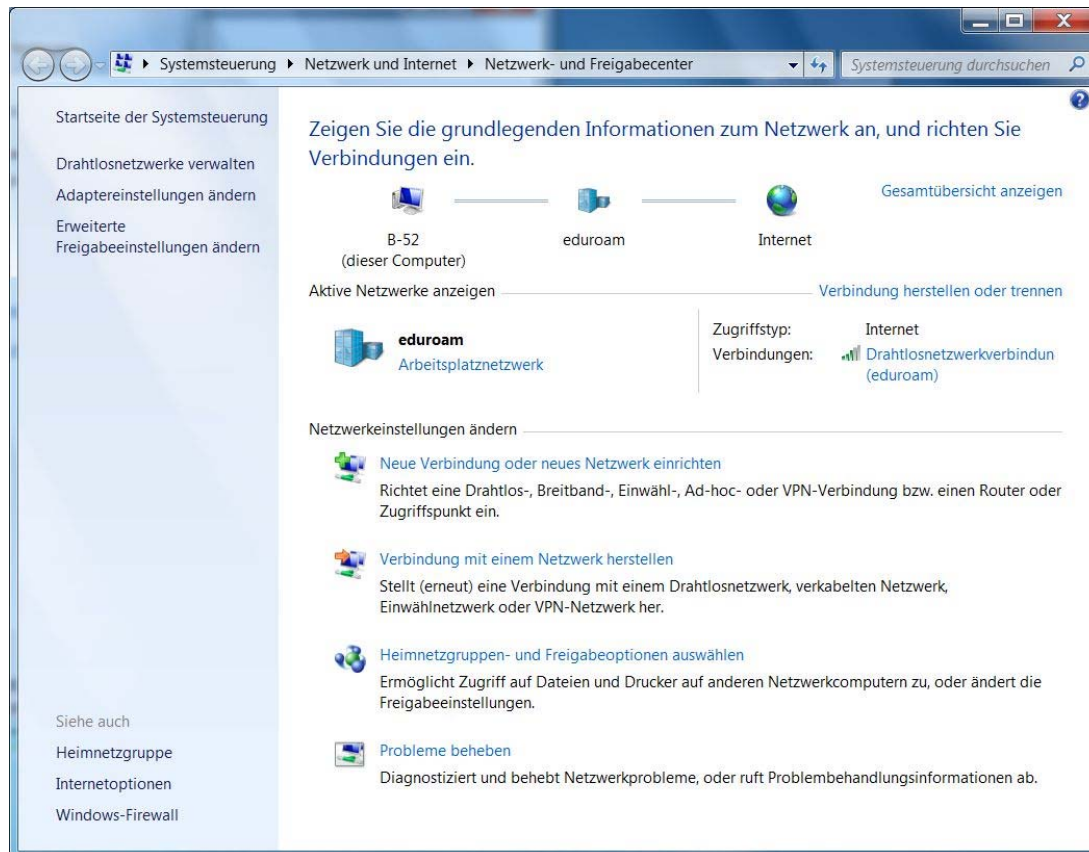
Systemsteuerung ▸ Netzwerk und Internet ▸ Netzwerk- und Freigabecenter

Systemsteuerung durchsuchen

Startseite der Systemsteuerung

Drahtlosnetzwerke verwalten

Adaptereinstellungen ändern

Erweiterte Freigabeeinstellungen ändern

Zeigen Sie die grundlegenden Informationen zum Netzwerk an, und richten Sie Verbindungen ein.

Gesamtübersicht anzeigen

B-52
(dieser Computer)

eduroam

Internet

Aktive Netzwerke anzeigen

Verbindung herstellen oder trennen

eduroam
Arbeitsplatznetzwerk

Zugriffstyp: Internet
Verbindungen: Drahtlosnetzwerkverbindun (eduroam)

Netzwerkeinstellungen ändern

Neue Verbindung oder neues Netzwerk einrichten
Richtet eine Drahtlos-, Breitband-, Einwähl-, Ad-hoc- oder VPN-Verbindung bzw. einen Router oder Zugriffspunkt ein.

Verbindung mit einem Netzwerk herstellen
Stellt (erneut) eine Verbindung mit einem Drahtlosnetzwerk, verkabelten Netzwerk, Einwählnetzwerk oder VPN-Netzwerk her.

Heimnetzgruppen- und Freigabeoptionen auswählen
Ermöglicht Zugriff auf Dateien und Drucker auf anderen Netzwerkcomputern zu, oder ändert die Freigabeeinstellungen.

Probleme beheben
Diagnostiziert und behebt Netzwerkprobleme, oder ruft Problembehandlungsinformationen ab.

Siehe auch

Heimnetzgruppe

Internetoptionen

Windows-Firewall